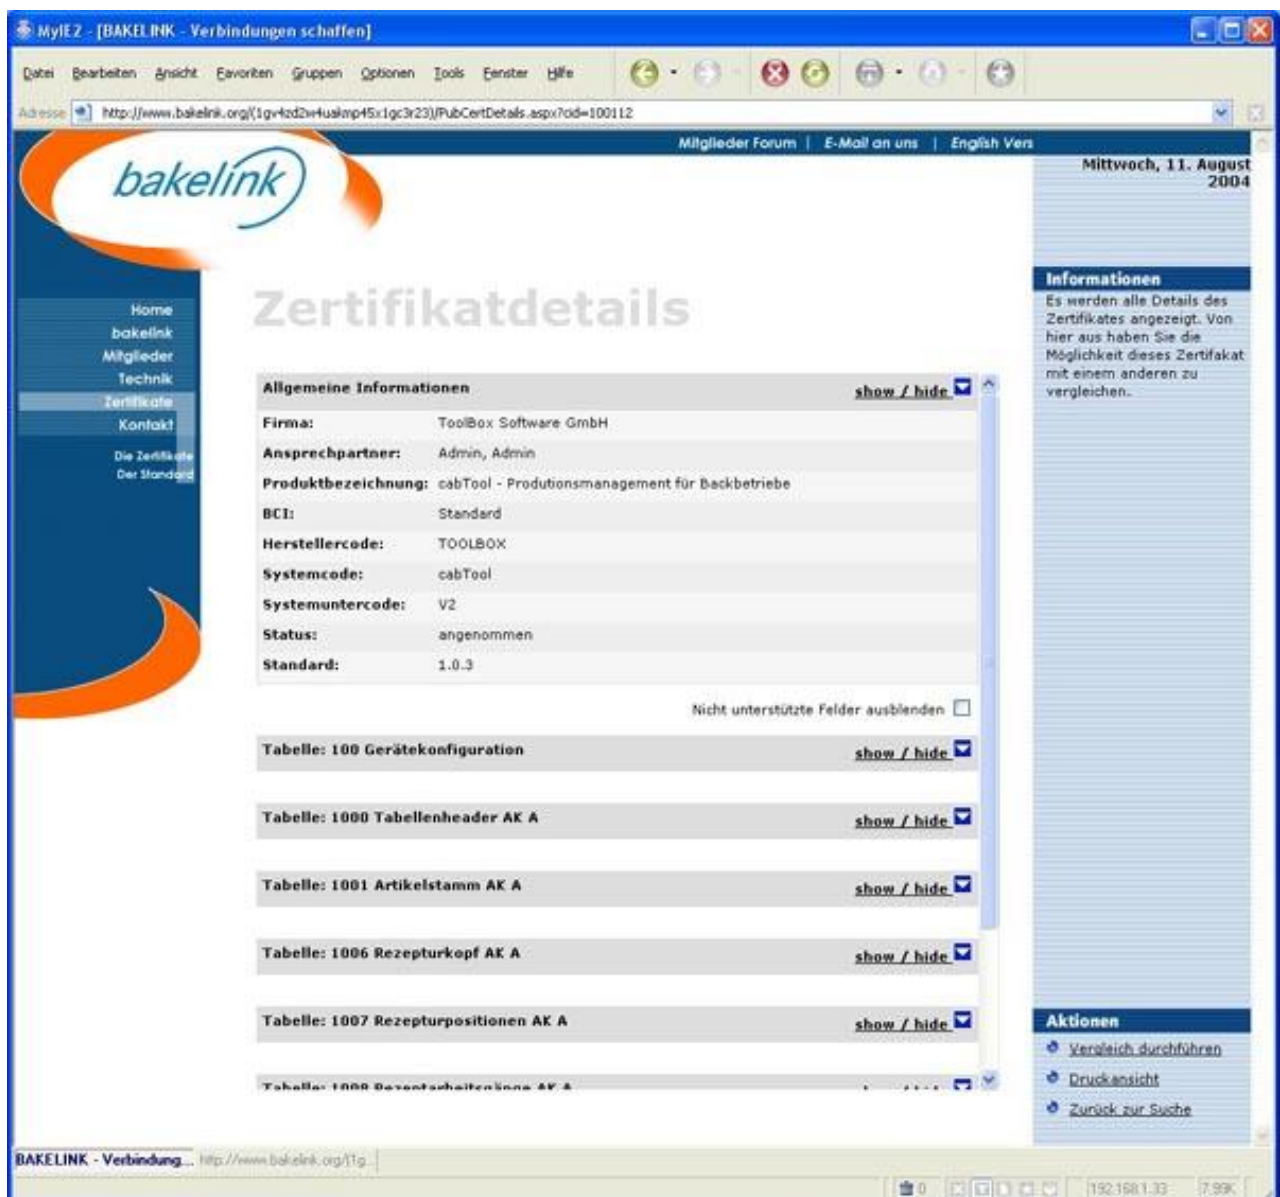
MyIE2 - [BAKELINK - Verbindungen schaffen]

Datei Bearbeiten Ansicht Favoriten Gruppen Optionen Tools Fenster Hilfe

Adresse http://www.bakelink.org/(1gv4zd2w4uakmp45x1gc3r23)/PubCertDetails.aspx?cid=100112

Mitglieder Forum | E-Mail an uns | English Vers

bakelink

Mittwoch, 11. August 2004

Home
bakelink
Mitglieder
Technik
Zertifikate
Kontakt

Die Zertifikate
Der Standard

Zertifikatdetails

Allgemeine Informationen show / hide

| | |
|---|---|
| Firma: | ToolBox Software GmbH |
| Ansprechpartner: | Admin, Admin |
| Produktbezeichnung: | cabTool - Produtionsmanagement für Backbetriebe |
| BCI: | Standard |
| Herstellercode: | TOOLBOX |
| Systemcode: | cabTool |
| Systemuntercode: | V2 |
| Status: | angenommen |
| Standard: | 1.0.3 |

Nicht unterstützte Felder ausblenden

Tabelle: 100 Gerätekonfiguration show / hide

Tabelle: 1000 Tabellenheader AK A show / hide

Tabelle: 1001 Artikelstamm AK A show / hide

Tabelle: 1006 Rezepturkopf AK A show / hide

Tabelle: 1007 Rezepturpositionen AK A show / hide

Tabelle: 1008 Rezeptarbeitsgänge AK A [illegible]

Informationen
Es werden alle Details des Zertifikates angezeigt. Von hier aus haben Sie die Möglichkeit dieses Zertifakat mit einem anderen zu vergleichen.

Aktionen
Vergleich durchführen
Druckansicht
Zurück zur Suche

BAKELINK - Verbindung... http://www.bakelink.org/(1g...

0 192.168.1.33 7.99K